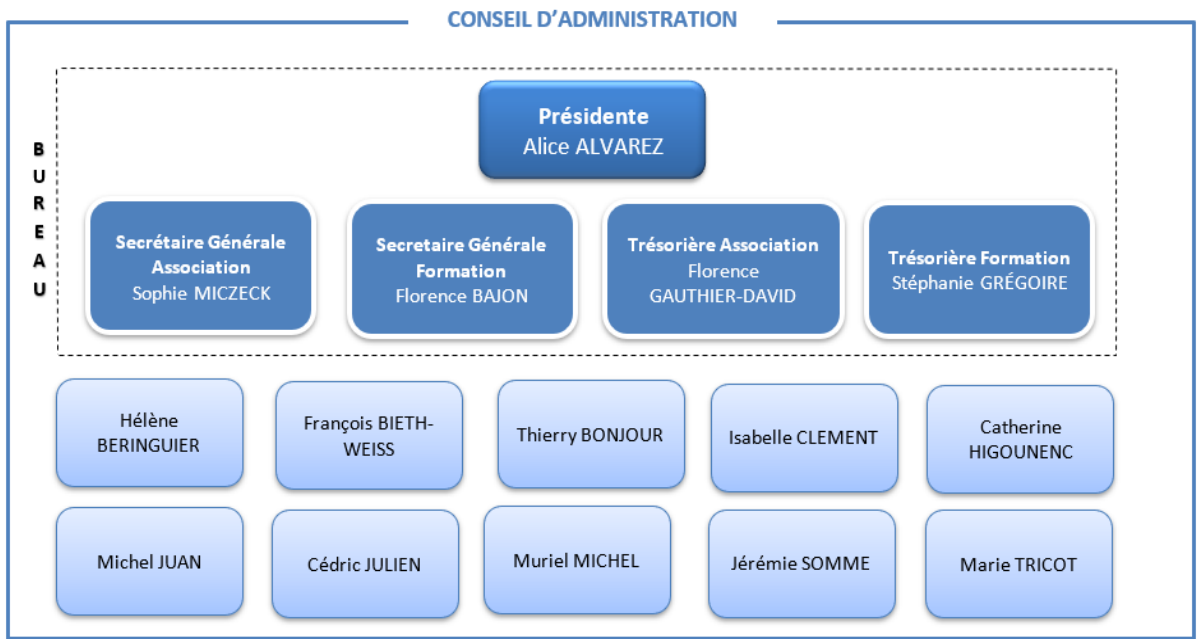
CONSEIL D'ADMINISTRATION

BUREAU

Présidente
Alice ALVAREZ

Secrétaire Générale Association
Sophie MICZECK

Secretaire Générale Formation
Florence BAJON

Trésorière Association
Florence GAUTHIER-DAVID

Trésorière Formation
Stéphanie GRÉGOIRE

Hélène BERINGUIER

François BIETH-WEISS

Thierry BONJOUR

Isabelle CLEMENT

Catherine HIGOUNENC

Michel JUAN

Cédric JULIEN

Muriel MICHEL

Jérémie SOMME

Marie TRICOT